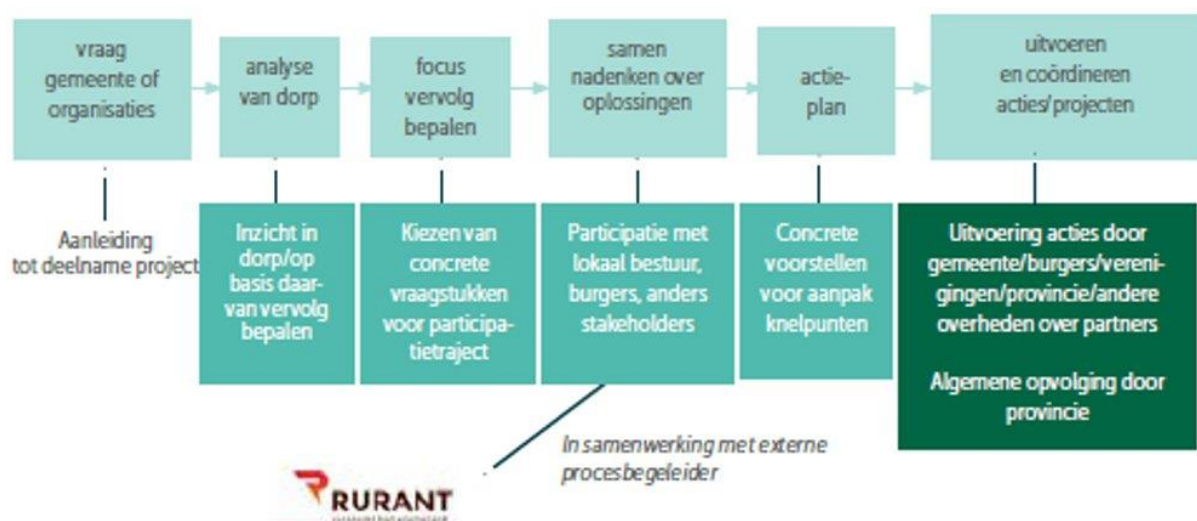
vraag gemeente of organisaties

analyse van dorp

focus vervolg bepalen

samen nadenken over oplossingen

actie-plan

uitvoeren en coördineren acties/projecten

Aanleiding tot deelname project

Inzicht in dorp/op basis daarvan vervolg bepalen

Kiezen van concrete vraagstukken voor participatietraject

Participatie met lokaal bestuur, burgers, anders stakeholders

Concrete voorstellen voor aanpak knelpunten

Uitvoering acties door gemeente/burgers/verenigingen/provincie/andere overheden over partners

Algemene opvolging door provincie

In samenwerking met externe procesbegeleider

RURANT
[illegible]